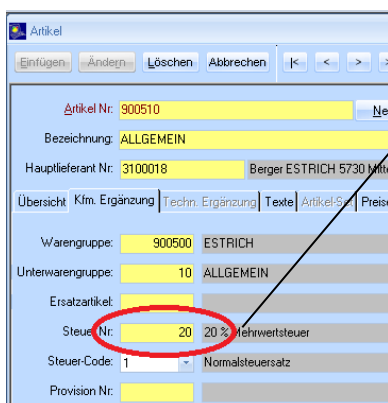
Artikel

Einfügen Ändern Löschen Abbrechen |< < > >

Artikel Nr: 900510 Ne

Bezeichnung: ALLGEMEIN

Hauptlieferant Nr: 3100018 Berger ESTRICH 5730 Mitt

Übersicht Kfm. Ergänzung Techn. Ergänzung Texte Artikel-Se Preise

Warengruppe: 900500 ESTRICH

Unterwarengruppe: 10 ALLGEMEIN

Ersatzartikel:

Steuer Nr: 20 20 % Mehrwertsteuer

Steuer-Code: 1 Normalsteuersatz

Provision Nr: